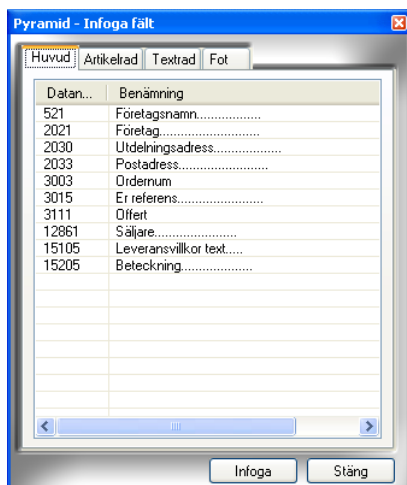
Pyramid - Infoga fält

Huvud | Artikelrad | Textrad | Fot

| Datan... | Benämning |
|---|---|
| 521 | Företagsnamn.................. |
| 2021 | Företag............................ |
| 2030 | Utdelningsadress.................. |
| 2033 | Postadress......................... |
| 3003 | Ordernum |
| 3015 | Er referens........................ |
| 3111 | Offert |
| 12861 | Säljare........................ |
| 15105 | Leveransvillkor text..... |
| 15205 | Beteckning.................... |

Infoga  Stäng